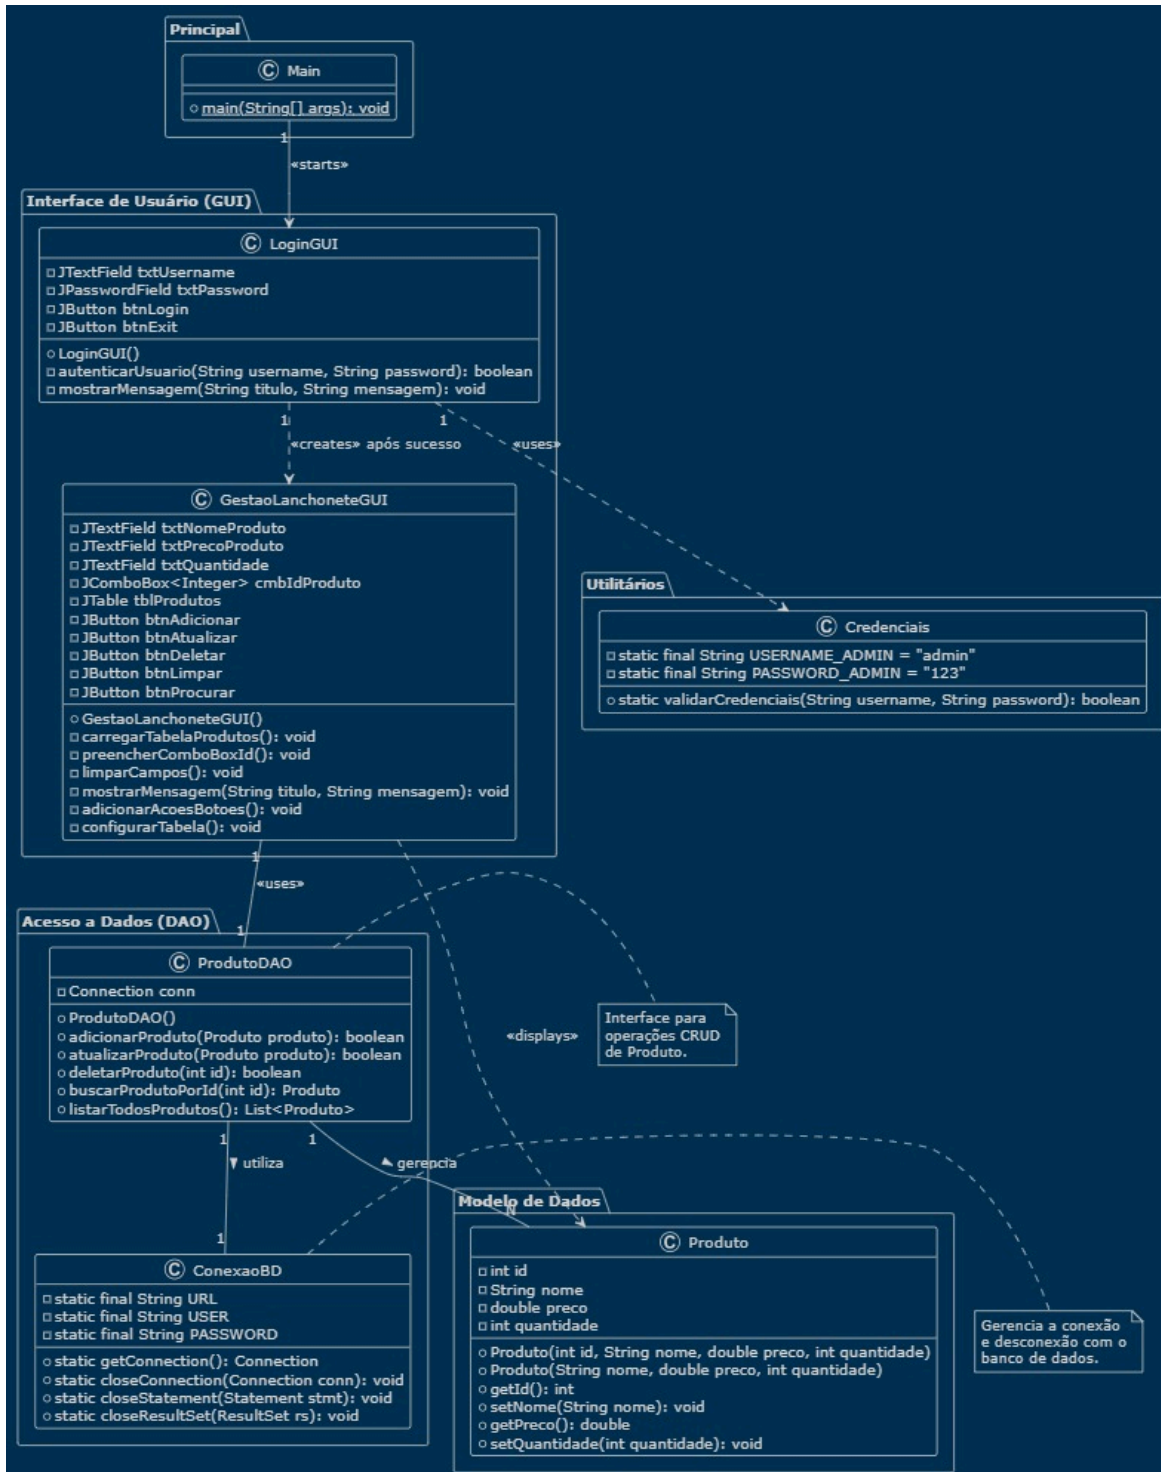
Principal

C Main

main(String[] args): void

1

«starts»

Interface de Usuário (GUI)

C LoginGUI

JTextField txtUsername
JPasswordField txtPassword
JButton btnLogin
JButton btnExit

LoginGUI()
autenticarUsuario(String username, String password): boolean
mostrarMensagem(String titulo, String mensagem): void

1 1

«creates» após sucesso

«uses»

C GestaoLanchoneteGUI

JTextField txtNomeProduto
JTextField txtPrecoProduto
JTextField txtQuantidade
JComboBox<Integer> cmbIdProduto
JTable tblProdutos
JButton btnAdicionar
JButton btnAtualizar
JButton btnDeletar
JButton btnLimpar
JButton btnProcurar

GestaoLanchoneteGUI()
carregarTabelaProdutos(): void
preencherComboBoxId(): void
limparCampos(): void
mostrarMensagem(String titulo, String mensagem): void
adicionarAcoesBotoes(): void
configurarTabela(): void

Utilitários

C Credenciais

static final String USERNAME_ADMIN = "admin"
static final String PASSWORD_ADMIN = "123"

static validarCredenciais(String username, String password): boolean

1

«uses»

Acesso a Dados (DAO)

1

C ProdutoDAO

Connection conn

ProdutoDAO()
adicionarProduto(Produto produto): boolean
atualizarProduto(Produto produto): boolean
deletarProduto(int id): boolean
buscarProdutoPorId(int id): Produto
listarTodosProdutos(): List<Produto>

Interface para operações CRUD de Produto.

«displays»

1 1

▼ utiliza

▲ gerencia

Modelo de Dados

N

1

C ConexaoBD

static final String URL
static final String USER
static final String PASSWORD

static getConnection(): Connection
static closeConnection(Connection conn): void
static closeStatement(Statement stmt): void
static closeResultSet(ResultSet rs): void

C Produto

int id
String nome
double preco
int quantidade

Produto(int id, String nome, double preco, int quantidade)
Produto(String nome, double preco, int quantidade)
getId(): int
setNome(String nome): void
getPreco(): double
setQuantidade(int quantidade): void

Gerencia a conexão e desconexão com o banco de dados.